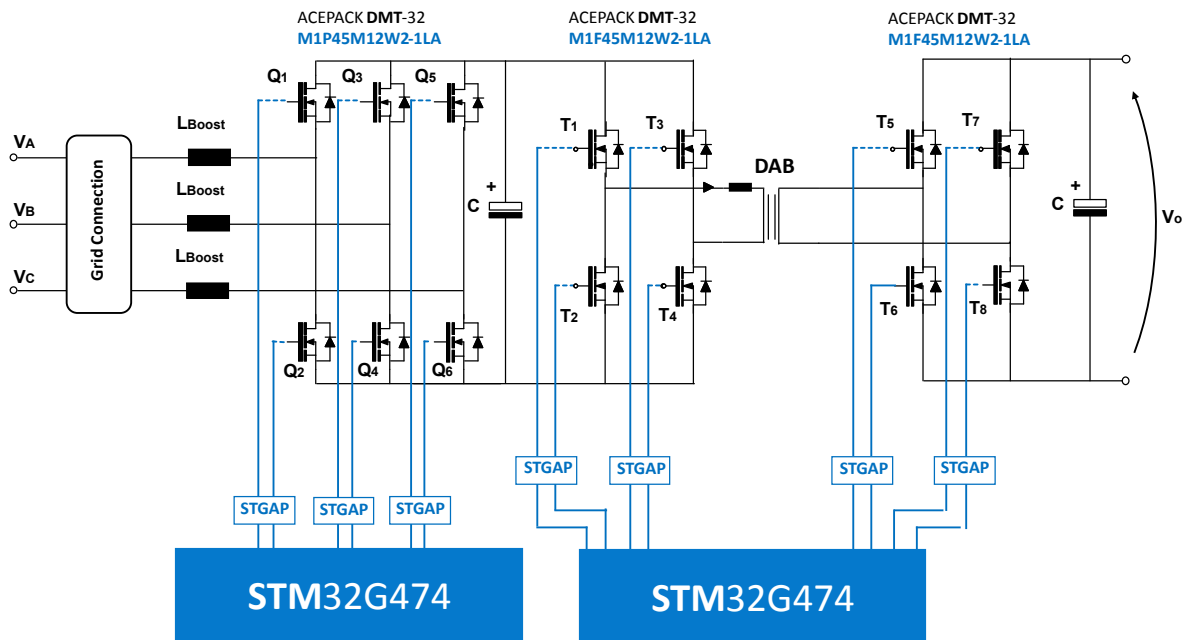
ACEPACK **DMT**-32
M1P45M12W2-1LA

ACEPACK **DMT**-32
M1F45M12W2-1LA

ACEPACK **DMT**-32
M1F45M12W2-1LA

$V_A$
$V_B$
$V_C$

Grid Connection

$L_{Boost}$
$L_{Boost}$
$L_{Boost}$

$Q_1$ $Q_3$ $Q_5$
$Q_2$ $Q_4$ $Q_6$

C
+

$T_1$ $T_3$
$T_2$ $T_4$

DAB

$T_5$ $T_7$
$T_6$ $T_8$

C
+

$V_o$

STGAP
STGAP
STGAP
STGAP
STGAP
STGAP
STGAP

**STM**32G474

**STM**32G474